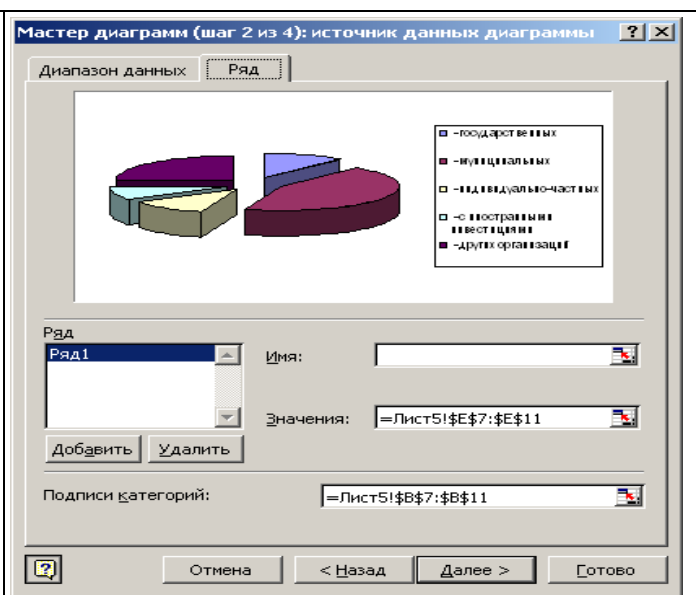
Мастер диаграмм (шаг 2 из 4): источник данных диаграммы ? X

Диапазон данных | Ряд

-государственных
-муниципальных
-индивидуально-частных
-с иностранными инвестициями
-других организаций

Ряд
Ряд1

Имя:

Значения: =Лист5!$E$7:$E$11

Добавить Удалить

Подписи категорий: =Лист5!$B$7:$B$11

Отмена < Назад Далее > Готово